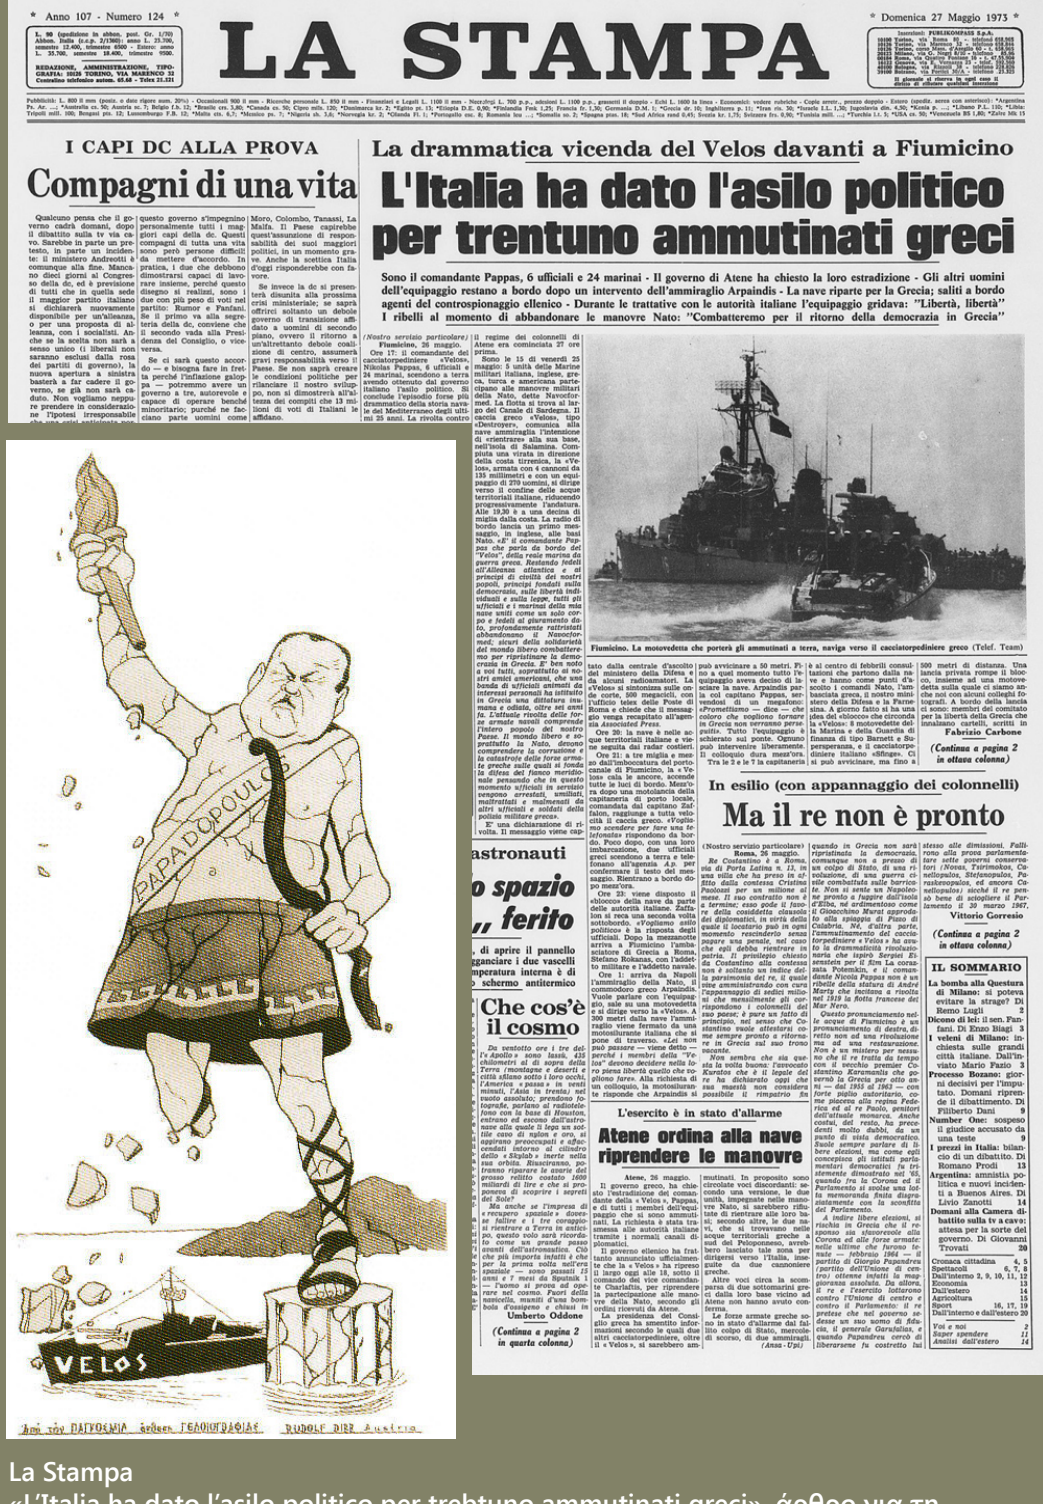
* Anno 107 - Numero 124 *

LA STAMPA

* Domenica 27 Maggio 1973 *

I CAPI DC ALLA PROVA

Compagni di una vita

La drammatica vicenda del Velos davanti a Fiumicino

L'Italia ha dato l'asilo politico per trentuno ammutinati greci

Sono il comandante Pappas, 6 ufficiali e 24 marinai - Il governo di Atene ha chiesto la loro estradizione - Gli altri uomini dell'equipaggio restano a bordo dopo un intervento dell'ammiraglio Arpaindis - La nave riparte per la Grecia; saliti a bordo agenti del controspionaggio ellenico - Durante le trattative con le autorità italiane l'equipaggio gridava: "Libertà, libertà" I ribelli al momento di abbandonare le manovre Nato: "Combatteremo per il ritorno della democrazia in Grecia"

Fiumicino. La motovedetta che porterà gli ammutinati a terra, naviga verso il cacciatorpediniere greco (Telef. Team)

In esilio (con appannaggio dei colonnelli)

Ma il re non è pronto

astronauti

o spazio „ ferito

Che cos'è il cosmo

L'esercito è in stato d'allarme

Atene ordina alla nave riprendere le manovre

IL SOMMARIO

PAPADOPOULOS

VELOS

Ἀπὸ τὸν ΠΑΤΡΟΚΛΙΔΑ ... RUDOLF DIRR Austria

La Stampa
«L'Italia ha dato l'asilo politico per trentuno ammutinati greci», άρθρο για τη